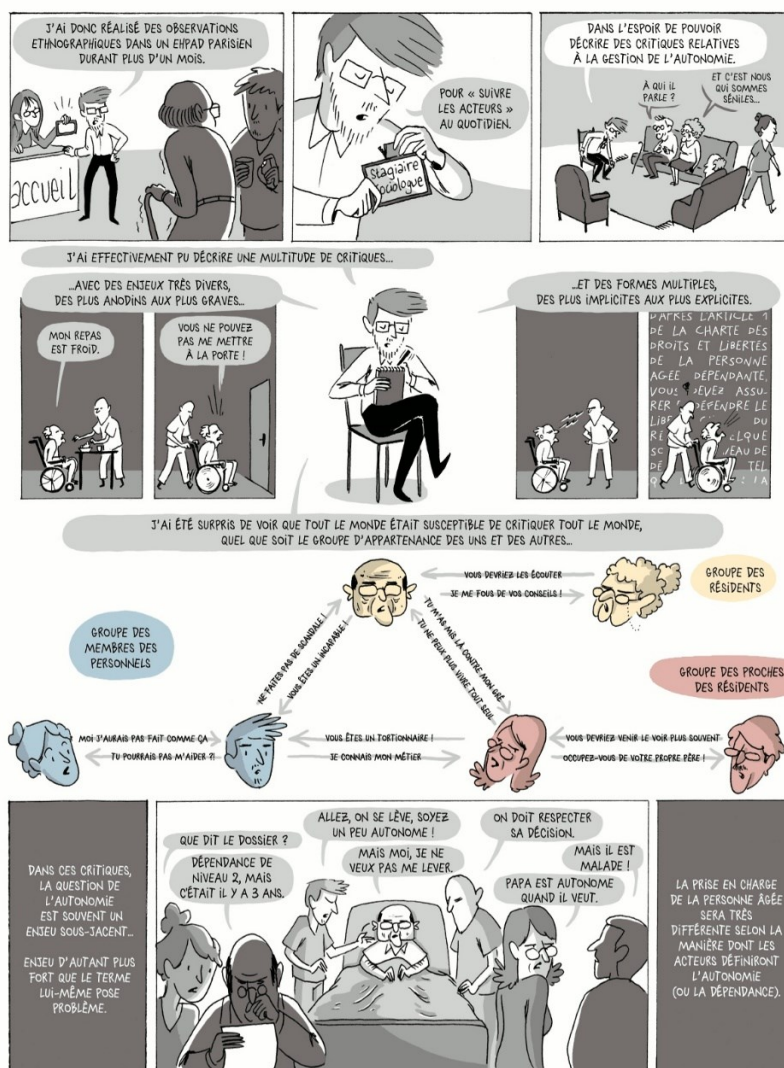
J'AI DONC RÉALISÉ DES OBSERVATIONS ETHNOGRAPHIQUES DANS UN EHPAD PARISIEN DURANT PLUS D'UN MOIS.

ACCUEIL

POUR « SUIVRE LES ACTEURS » AU QUOTIDIEN.

Stagiaire sociologue

DANS L'ESPOIR DE POUVOIR DÉCRIRE DES CRITIQUES RELATIVES À LA GESTION DE L'AUTONOMIE.

À QUI IL PARLE ?

ET C'EST NOUS QUI SOMMES SÉNILES...

J'AI EFFECTIVEMENT PU DÉCRIRE UNE MULTITUDE DE CRITIQUES...

...AVEC DES ENJEUX TRÈS DIVERS, DES PLUS ANODINS AUX PLUS GRAVES...

MON REPAS EST FROID.

VOUS NE POUVEZ PAS ME METTRE À LA PORTE !

...ET DES FORMES MULTIPLES, DES PLUS IMPLICITES AUX PLUS EXPLICITES.

D'APRÈS L'ARTICLE 1 DE LA CHARTE DES DROITS ET LIBERTÉS DE LA PERSONNE ÂGÉE DÉPENDANTE, VOUS DEVEZ ASSURER ET DÉFENDRE LE LIB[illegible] DU RÉ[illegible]ELQUE SC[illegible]EAU DE DE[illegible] TEL Q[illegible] IA

J'AI ÉTÉ SURPRIS DE VOIR QUE TOUT LE MONDE ÉTAIT SUSCEPTIBLE DE CRITIQUER TOUT LE MONDE, QUEL QUE SOIT LE GROUPE D'APPARTENANCE DES UNS ET DES AUTRES...

VOUS DEVRIEZ LES ÉCOUTER

JE ME FOUS DE VOS CONSEILS !

GROUPE DES RÉSIDENTS

GROUPE DES MEMBRES DES PERSONNELS

NE FAITES PAS DE SCANDALE !

VOUS ÊTES UN INCAPABLE !

TU M'AS MIS LA CONTRE MON GRÉ

TU NE PEUX PLUS VIVRE TOUT SEUL

GROUPE DES PROCHES DES RÉSIDENTS

MOI J'AURAIS PAS FAIT COMME ÇA

TU POURRAIS PAS M'AIDER ?!

VOUS ÊTES UN TORTIONNAIRE !

JE CONNAIS MON MÉTIER

VOUS DEVRIEZ VENIR LE VOIR PLUS SOUVENT

OCCUPEZ-VOUS DE VOTRE PROPRE PÈRE !

DANS CES CRITIQUES, LA QUESTION DE L'AUTONOMIE EST SOUVENT UN ENJEU SOUS-JACENT...

ENJEU D'AUTANT PLUS FORT QUE LE TERME LUI-MÊME POSE PROBLÈME.

QUE DIT LE DOSSIER ?

DÉPENDANCE DE NIVEAU 2, MAIS C'ÉTAIT IL Y A 3 ANS.

ALLEZ, ON SE LÈVE, SOYEZ UN PEU AUTONOME !

MAIS MOI, JE NE VEUX PAS ME LEVER.

ON DOIT RESPECTER SA DÉCISION.

MAIS IL EST MALADE !

PAPA EST AUTONOME QUAND IL VEUT.

LA PRISE EN CHARGE DE LA PERSONNE ÂGÉE SERA TRÈS DIFFÉRENTE SELON LA MANIÈRE DONT LES ACTEURS DÉFINIRONT L'AUTONOMIE (OU LA DÉPENDANCE).